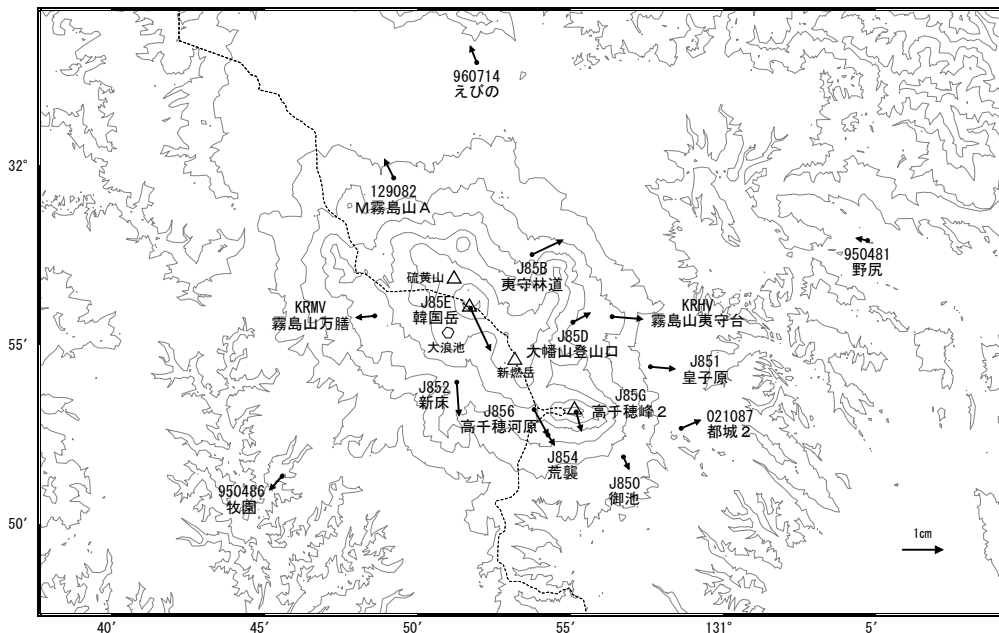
960714
えびの

32°

129082
M霧島山A

J85B
夷守林道

950481
野尻

硫黄山

J85E
韓国岳

KRMV
霧島山万膳

KRHV
霧島山夷守台

J85D
大幡山登山口

大浪池

55′

新燃岳

J851
皇子原

J852
新床

J85G
高千穂峰2

J856
高千穂河原

021087
都城2

J854
荒襲

J850
御池

950486
牧園

50′

1cm

40′

45′

50′

55′

131°

5′